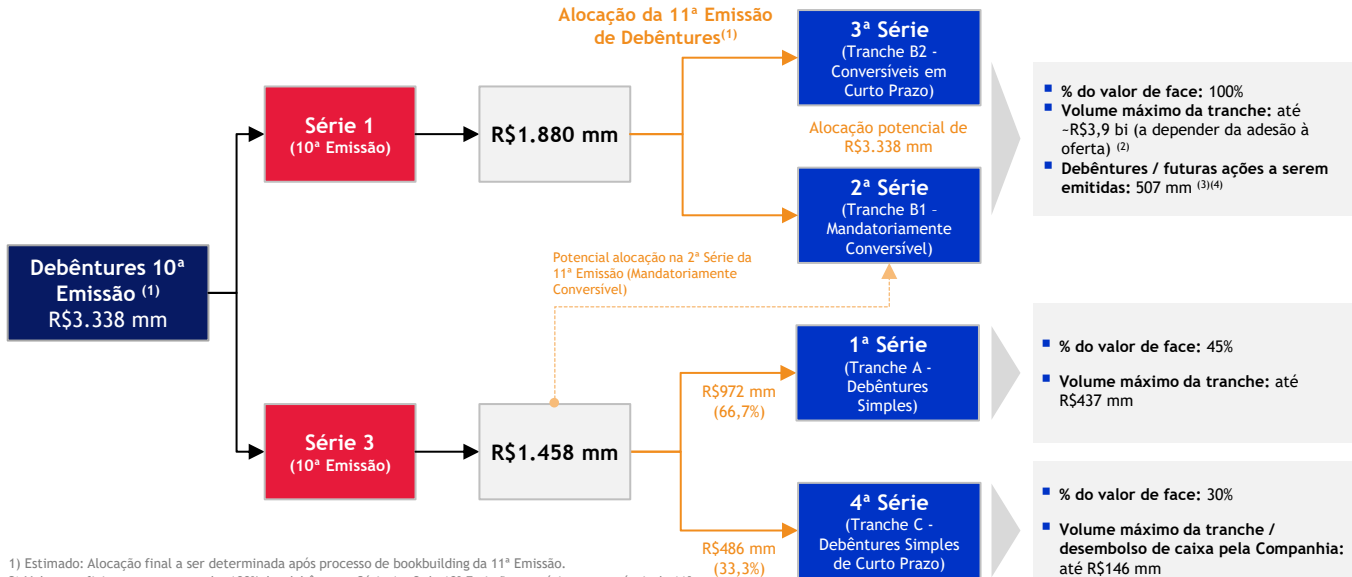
Alocação da 11ª Emissão de Debêntures$^{(1)}$

Debêntures 10ª Emissão $^{(1)}$
R$3.338 mm

Série 1
(10ª Emissão)

R$1.880 mm

3ª Série
(Tranche B2 - Conversíveis em Curto Prazo)

Alocação potencial de R$3.338 mm

2ª Série
(Tranche B1 – Mandatoriamente Conversível)

- % do valor de face: 100%
- Volume máximo da tranche: até ~R$3,9 bi (a depender da adesão à oferta) $^{(2)}$
- Debêntures / futuras ações a serem emitidas: 507 mm $^{(3)(4)}$

Potencial alocação na 2ª Série da 11ª Emissão (Mandatoriamente Conversível)

Série 3
(10ª Emissão)

R$1.458 mm

R$972 mm
(66,7%)

1ª Série
(Tranche A - Debêntures Simples)

- % do valor de face: 45%
- Volume máximo da tranche: até R$437 mm

R$486 mm
(33,3%)

4ª Série
(Tranche C - Debêntures Simples de Curto Prazo)

- % do valor de face: 30%
- Volume máximo da tranche / desembolso de caixa pela Companhia: até R$146 mm

1) Estimado: Alocação final a ser determinada após processo de bookbuilding da 11ª Emissão.
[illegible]